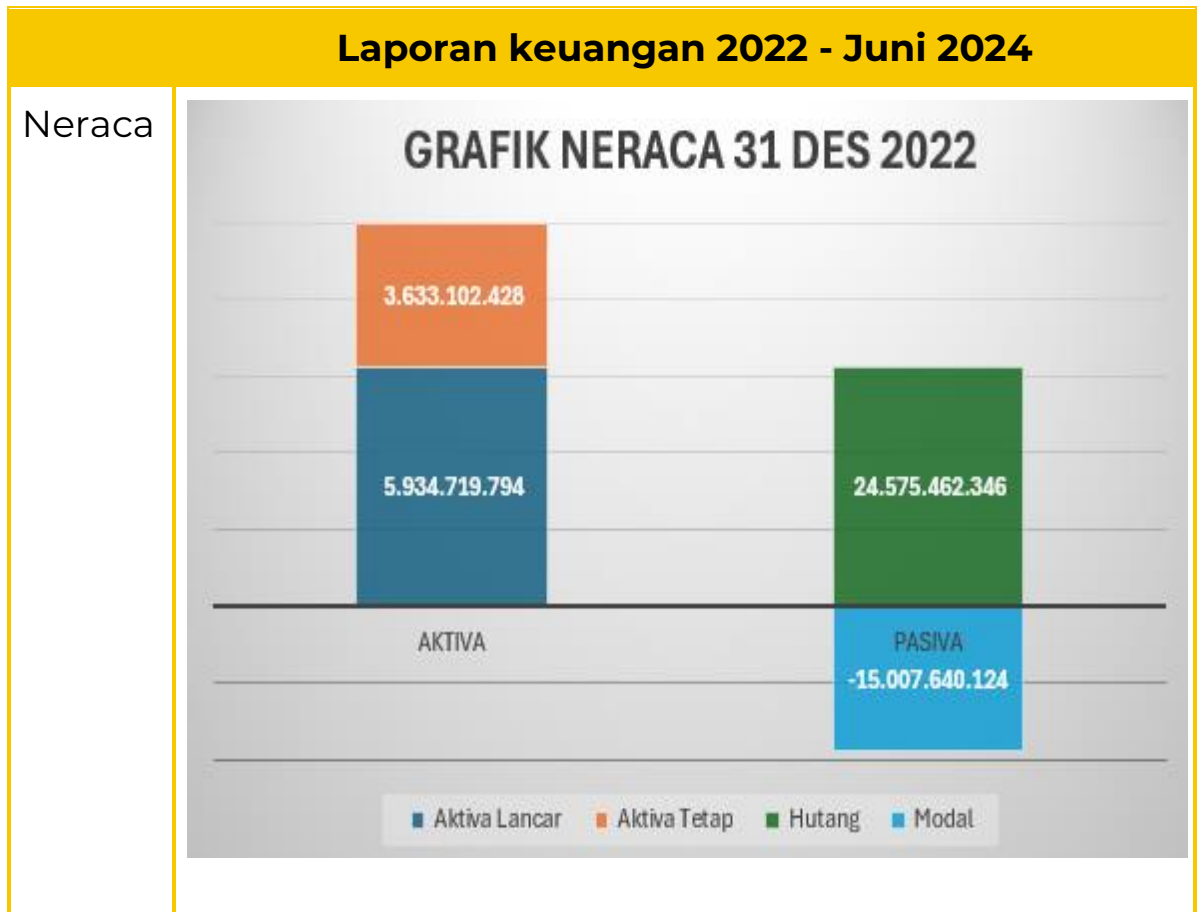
| | Laporan keuangan 2022 - Juni 2024 |
|---|---|
| Neraca | GRAFIK NERACA 31 DES 2022 |

3.633.102.428

5.934.719.794

24.575.462.346

AKTIVA

PASIVA

-15.007.640.124

Aktiva Lancar  Aktiva Tetap  Hutang  Modal